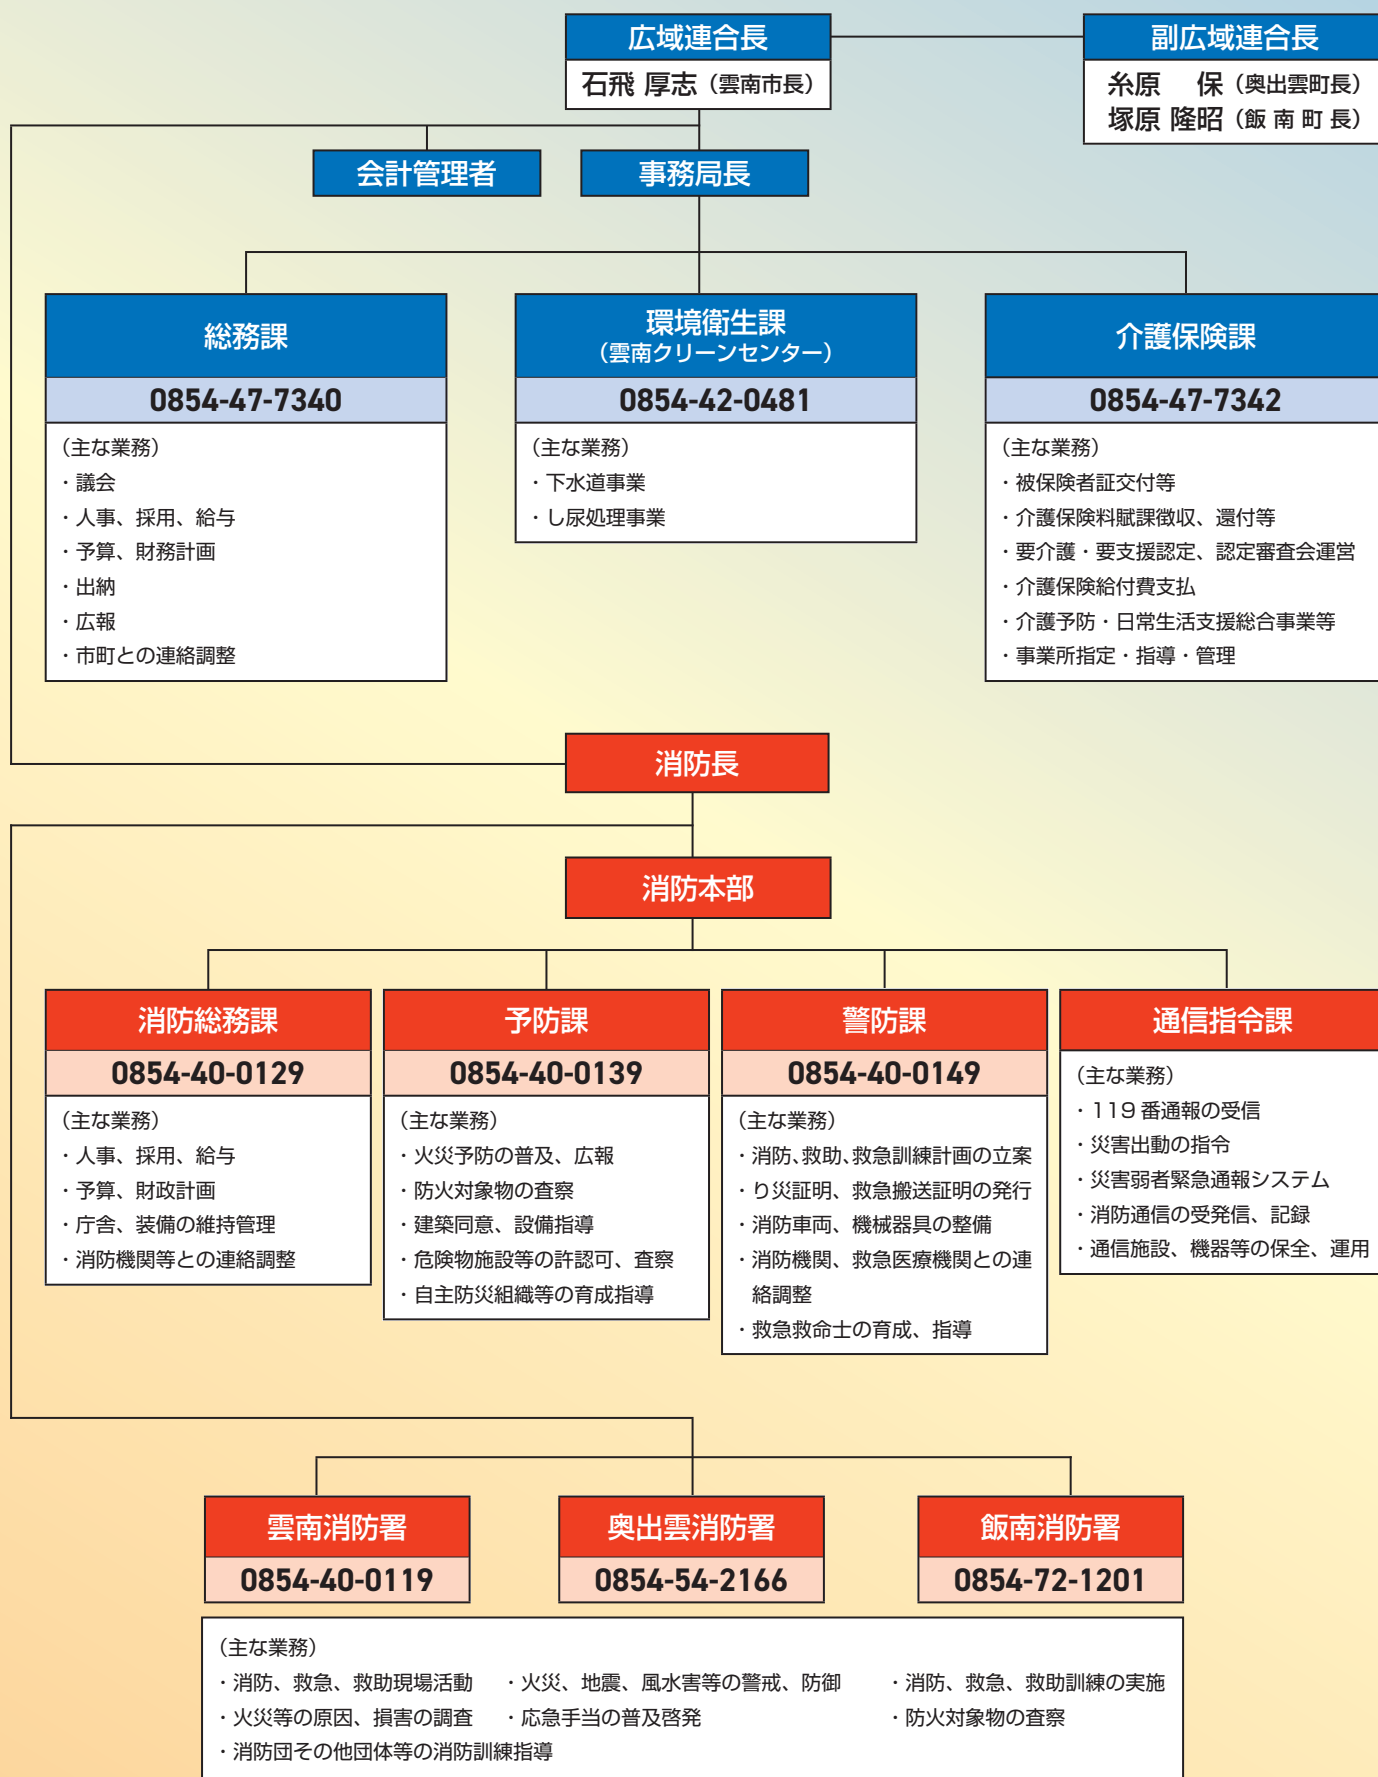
広域連合長
石飛 厚志（雲南市長）

副広域連合長
糸原　保（奥出雲町長）
塚原 隆昭（飯南町長）

会計管理者

事務局長

総務課
0854-47-7340
（主な業務）
・議会
・人事、採用、給与
・予算、財務計画
・出納
・広報
・市町との連絡調整

環境衛生課
（雲南クリーンセンター）
0854-42-0481
（主な業務）
・下水道事業
・し尿処理事業

介護保険課
0854-47-7342
（主な業務）
・被保険者証交付等
・介護保険料賦課徴収、還付等
・要介護・要支援認定、認定審査会運営
・介護保険給付費支払
・介護予防・日常生活支援総合事業等
・事業所指定・指導・管理

消防長

消防本部

消防総務課
0854-40-0129
（主な業務）
・人事、採用、給与
・予算、財政計画
・庁舎、装備の維持管理
・消防機関等との連絡調整

予防課
0854-40-0139
（主な業務）
・火災予防の普及、広報
・防火対象物の査察
・建築同意、設備指導
・危険物施設等の許認可、査察
・自主防災組織等の育成指導

警防課
0854-40-0149
（主な業務）
・消防、救助、救急訓練計画の立案
・り災証明、救急搬送証明の発行
・消防車両、機械器具の整備
・消防機関、救急医療機関との連絡調整
・救急救命士の育成、指導

通信指令課
（主な業務）
・119番通報の受信
・災害出動の指令
・災害弱者緊急通報システム
・消防通信の受発信、記録
・通信施設、機器等の保全、運用

雲南消防署
0854-40-0119

奥出雲消防署
0854-54-2166

飯南消防署
0854-72-1201

（主な業務）
・消防、救急、救助現場活動
・火災、地震、風水害等の警戒、防御
・消防、救急、救助訓練の実施
・火災等の原因、損害の調査
・応急手当の普及啓発
・防火対象物の査察
・消防団その他団体等の消防訓練指導